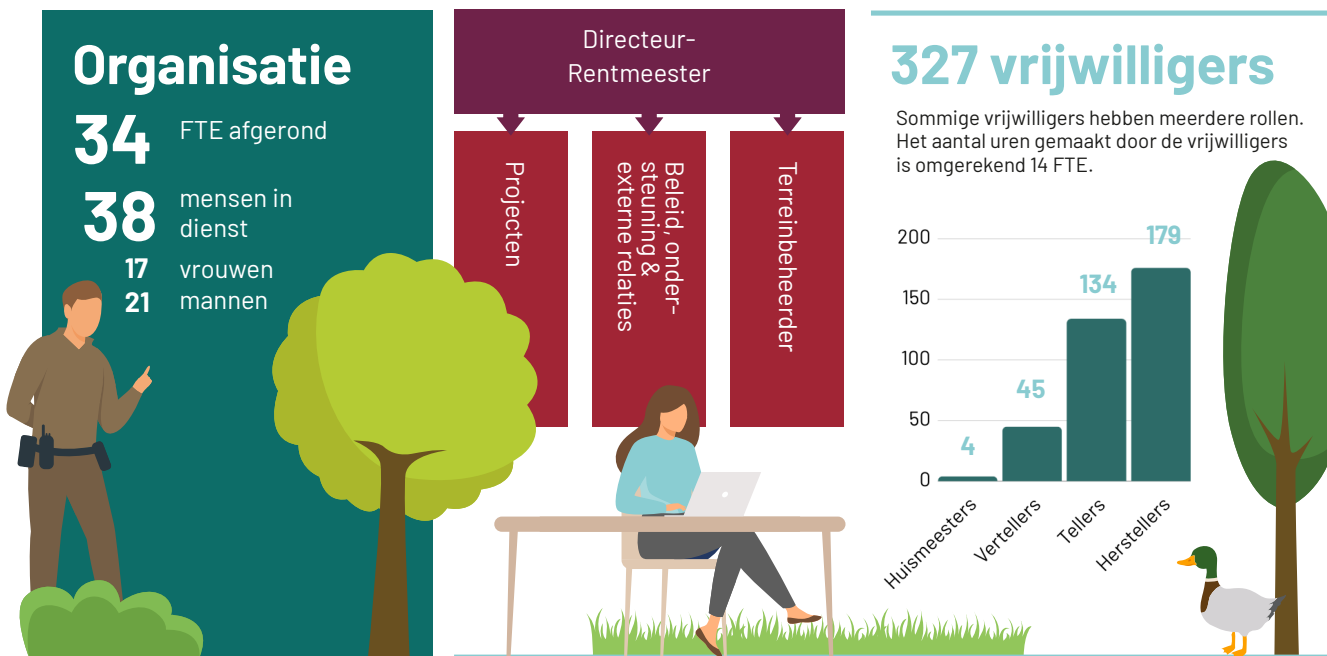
Organisatie

34 FTE afgerond

38 mensen in dienst

17 vrouwen
21 mannen

Directeur-Rentmeester

Projecten

Beleid, ondersteuning & externe relaties

Terreinbeheerder

327 vrijwilligers

Sommige vrijwilligers hebben meerdere rollen. Het aantal uren gemaakt door de vrijwilligers is omgerekend 14 FTE.

200
150
100
50
0

4
45
134
179

Huismeesters
Vertellers
Tellers
Herstellers